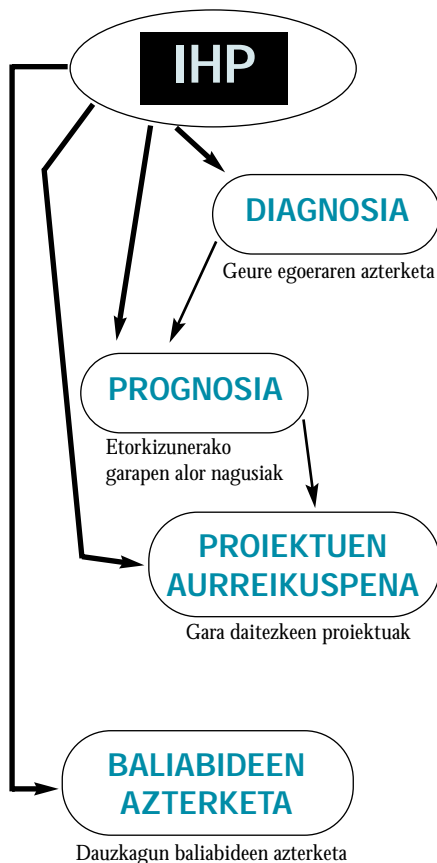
IHP

DIAGNOSIA

Geure egoeraren azterketa

PROGNOSIA

Etorkizunerako garapen alor nagusiak

PROIEKTUEN AURREIKUSPENA

Gara daitezkeen proiektuak

BALIABIDEEN AZTERKETA

Dauzkagun baliabideen azterketa